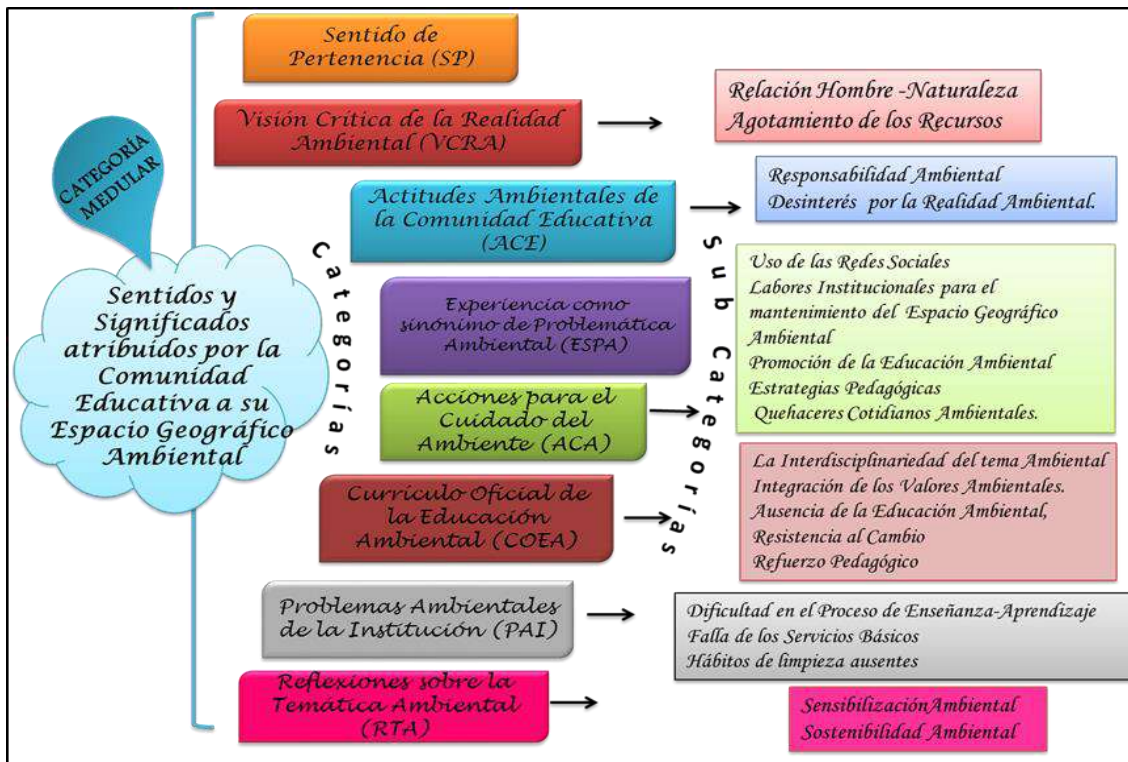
CATEGORÍA MEDULAR

Sentidos y Significados atribuidos por la Comunidad Educativa a su Espacio Geográfico Ambiental

Categorías

Sentido de Pertenencia (SP)

Visión Crítica de la Realidad Ambiental (VCRA)

Relación Hombre -Naturaleza
Agotamiento de los Recursos

Actitudes Ambientales de la Comunidad Educativa (ACE)

Responsabilidad Ambiental
Desinterés por la Realidad Ambiental.

Sub Categorías

Experiencia como sinónimo de Problemática Ambiental (ESPA)

Acciones para el Cuidado del Ambiente (ACA)

Uso de las Redes Sociales
Labores Institucionales para el mantenimiento del Espacio Geográfico Ambiental
Promoción de la Educación Ambiental
Estrategias Pedagógicas
Quehaceres Cotidianos Ambientales.

Curriculo Oficial de la Educación Ambiental (COEA)

La Interdisciplinariedad del tema Ambiental
Integración de los Valores Ambientales.
Ausencia de la Educación Ambiental,
Resistencia al Cambio
Refuerzo Pedagógico

Problemas Ambientales de la Institución (PAI)

Dificultad en el Proceso de Enseñanza-Aprendizaje
Falla de los Servicios Básicos
Hábitos de limpieza ausentes

Reflexiones sobre la Temática Ambiental (RTA)

SensibilizaciónAmbiental
Sostenibilidad Ambiental